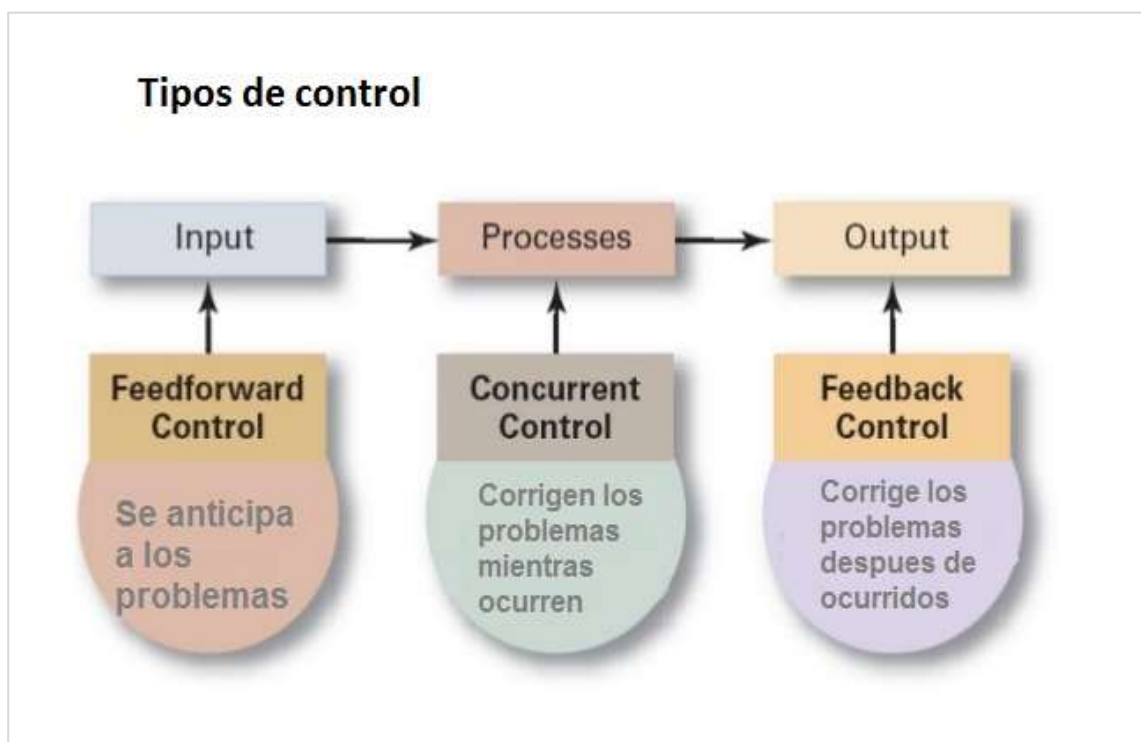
Tipos de control

Input

Processes

Output

Feedforward Control

Se anticipa a los problemas

Concurrent Control

Corrigen los problemas mientras ocurren

Feedback Control

Corrige los problemas despues de ocurridos